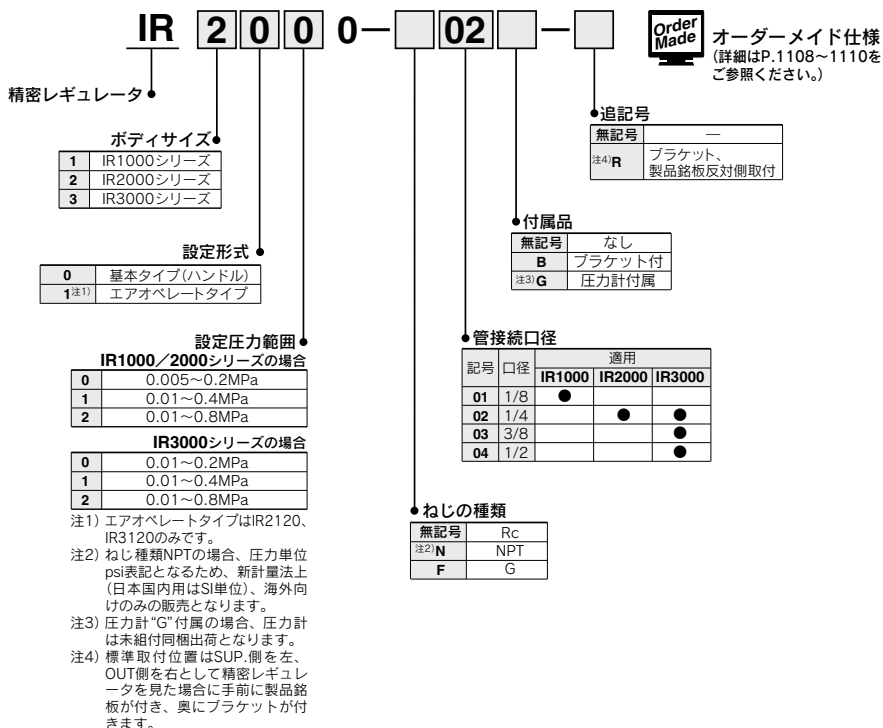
IR 2 0 0 0 — 02 —

Order Made オーダーメイド仕様
(詳細はP.1108~1110をご参照ください。)

精密レギュレータ

ボディサイズ

| | |
|---|---|
| 1 | IR1000シリーズ |
| 2 | IR2000シリーズ |
| 3 | IR3000シリーズ |

設定形式

| | |
|---|---|
| 0 | 基本タイプ(ハンドル) |
| 1注1) | エアオペレートタイプ |

設定圧力範囲
IR1000/2000シリーズの場合

| | |
|---|---|
| 0 | 0.005~0.2MPa |
| 1 | 0.01~0.4MPa |
| 2 | 0.01~0.8MPa |

IR3000シリーズの場合

| | |
|---|---|
| 0 | 0.01~0.2MPa |
| 1 | 0.01~0.4MPa |
| 2 | 0.01~0.8MPa |

注1) エアオペレートタイプはIR2120、IR3120のみです。
注2) ねじ種類NPTの場合、圧力単位psi表記となるため、新計量法上(日本国内用はSI単位)、海外向けのみの販売となります。
注3) 圧力計"G"付属の場合、圧力計は未組付同梱出荷となります。
注4) 標準取付位置はSUP.側を左、OUT側を右として精密レギュレータを見た場合に手前に製品銘板が付き、奥にブラケットが付きます。

追記号

| | |
|---|---|
| 無記号 | — |
| 注4)R | ブラケット、製品銘板反対側取付 |

付属品

| | |
|---|---|
| 無記号 | なし |
| B | ブラケット付 |
| 注3)G | 圧力計付属 |

管接続口径

| 記号 | 口径 | 適用 IR1000 | IR2000 | IR3000 |
|---|---|---|---|---|
| 01 | 1/8 | ● | | |
| 02 | 1/4 | | ● | ● |
| 03 | 3/8 | | | ● |
| 04 | 1/2 | | | ● |

ねじの種類

| | |
|---|---|
| 無記号 | Rc |
| 注2)N | NPT |
| F | G |